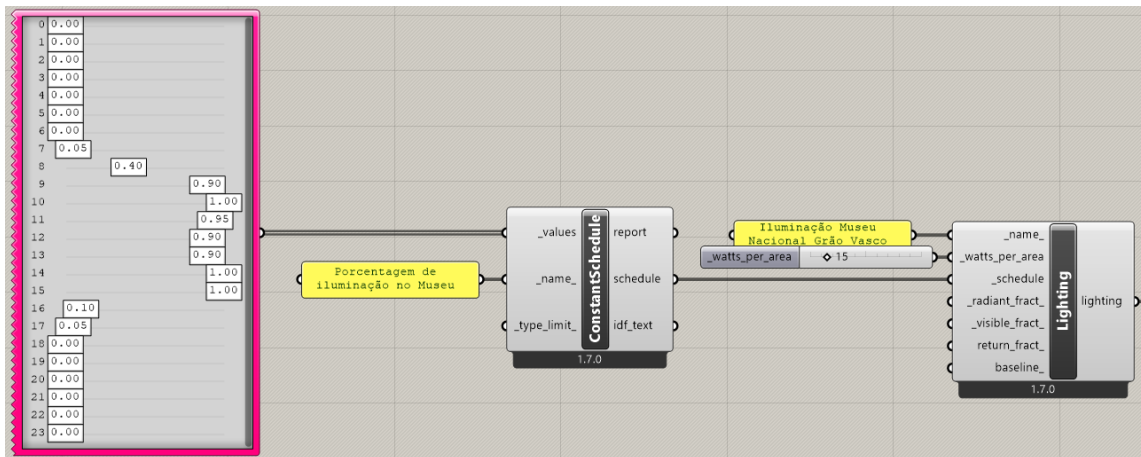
0 0.00
1 0.00
2 0.00
3 0.00
4 0.00
5 0.00
6 0.00
7 0.05
8 0.40
9 0.90
10 1.00
11 0.95
12 0.90
13 0.90
14 1.00
15 1.00
16 0.10
17 0.05
18 0.00
19 0.00
20 0.00
21 0.00
22 0.00
23 0.00

Porcentagem de iluminação no Museu

_values
_name_
_type_limit_
ConstantSchedule
report
schedule
idf_text
1.7.0

Iluminação Museu Nacional Grão Vasco

_watts_per_area ◇ 15

_name_
_watts_per_area
_schedule
_radiant_fract_
_visible_fract_
return_fract_
baseline_
Lighting
lighting
1.7.0